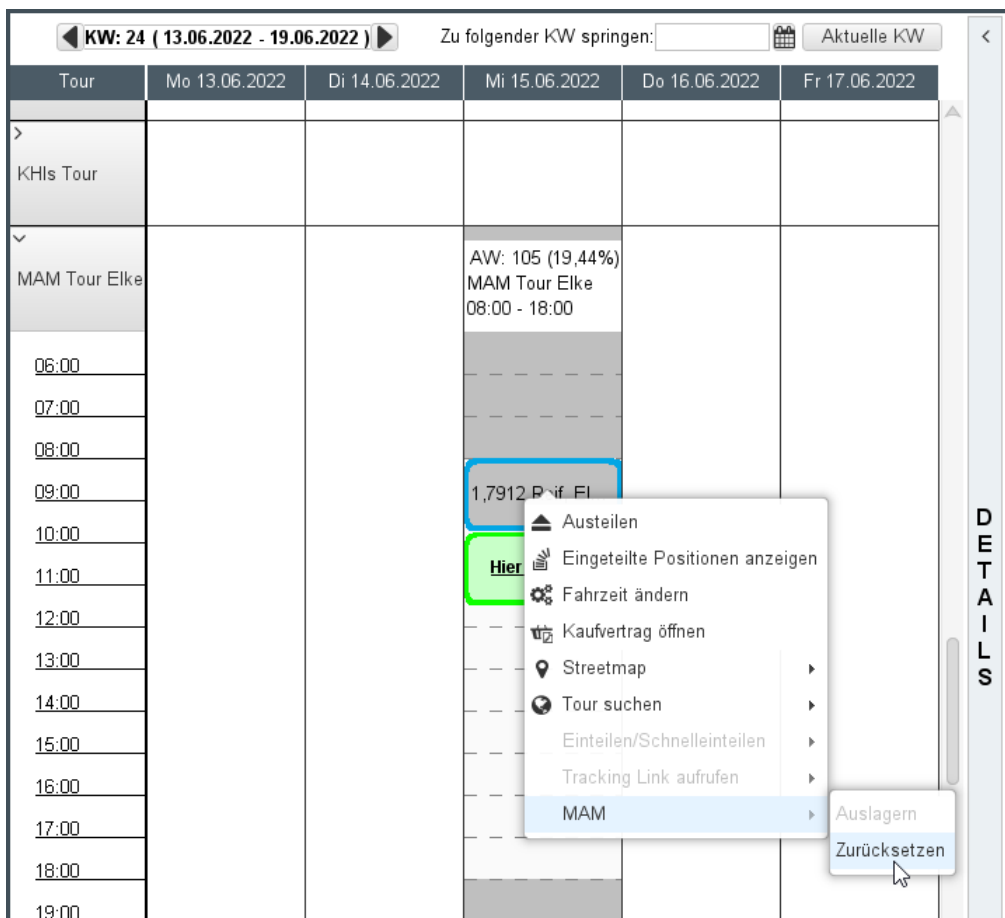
KW: 24 ( 13.06.2022 - 19.06.2022 ) Zu folgender KW springen: Aktuelle KW <

| Tour | Mo 13.06.2022 | Di 14.06.2022 | Mi 15.06.2022 | Do 16.06.2022 | Fr 17.06.2022 |
|---|---|---|---|---|---|
| > KHls Tour | | | | | |
| MAM Tour Elke | | | AW: 105 (19,44%) MAM Tour Elke 08:00 - 18:00 | | |

06:00
07:00
08:00
09:00
10:00
11:00
12:00
13:00
14:00
15:00
16:00
17:00
18:00
19:00

1,7912 Reif. El

Hier

Austeilen
Eingeteilte Positionen anzeigen
Fahrzeit ändern
Kaufvertrag öffnen
Streetmap
Tour suchen
Einteilen/Schnelleinteilen
Tracking Link aufrufen
MAM

Auslagern
Zurücksetzen

DETAILS